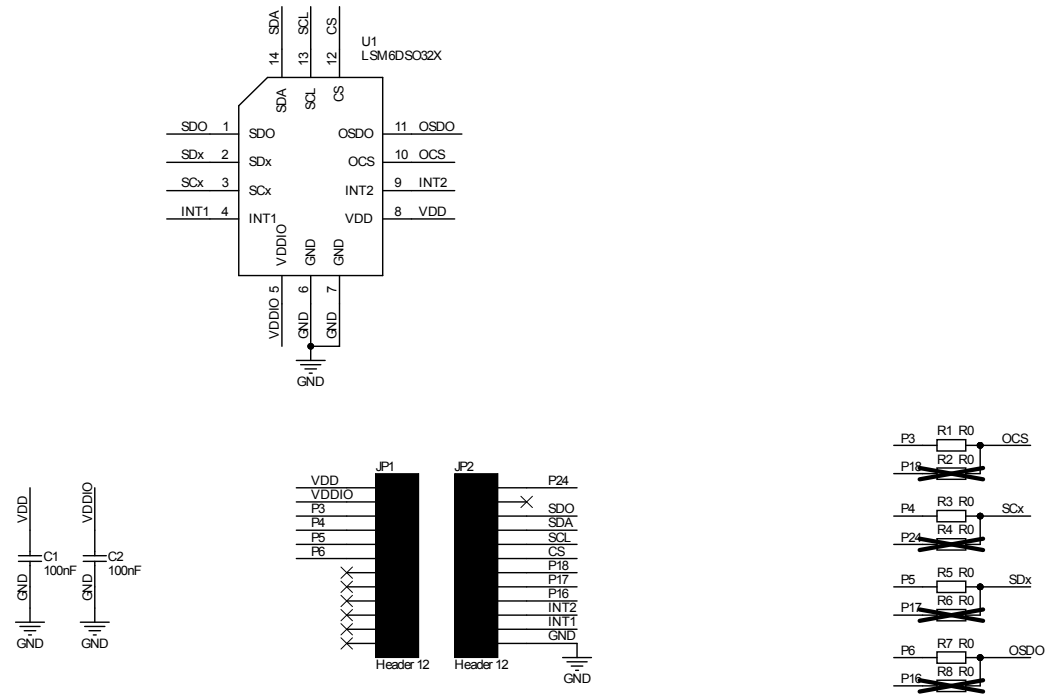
SDA
14
SCL
13
CS
12
U1
LSM6DSO32X
SDA
SCL
CS
SDO 1 SDO
SDx 2 SDx
SCx 3 SCx
INT1 4 INT1
OSDO 11 OSDO
OCS 10 OCS
INT2 9 INT2
VDD 8 VDD
VDDIO
GND
GND
VDDIO 5
6
7
GND
GND
GND

VDD
C1
100nF
GND
GND
VDDIO
C2
100nF
GND
GND

JP1
VDD
VDDIO
P3
P4
P5
P6
Header 12

JP2
P24
SDO
SDA
SCL
CS
P18
P17
P16
INT2
INT1
GND
Header 12
GND

P3 R1 R0 OCS
P18 R2 R0
P4 R3 R0 SCx
P24 R4 R0
P5 R5 R0 SDx
P17 R6 R0
P6 R7 R0 OSDO
P16 R8 R0